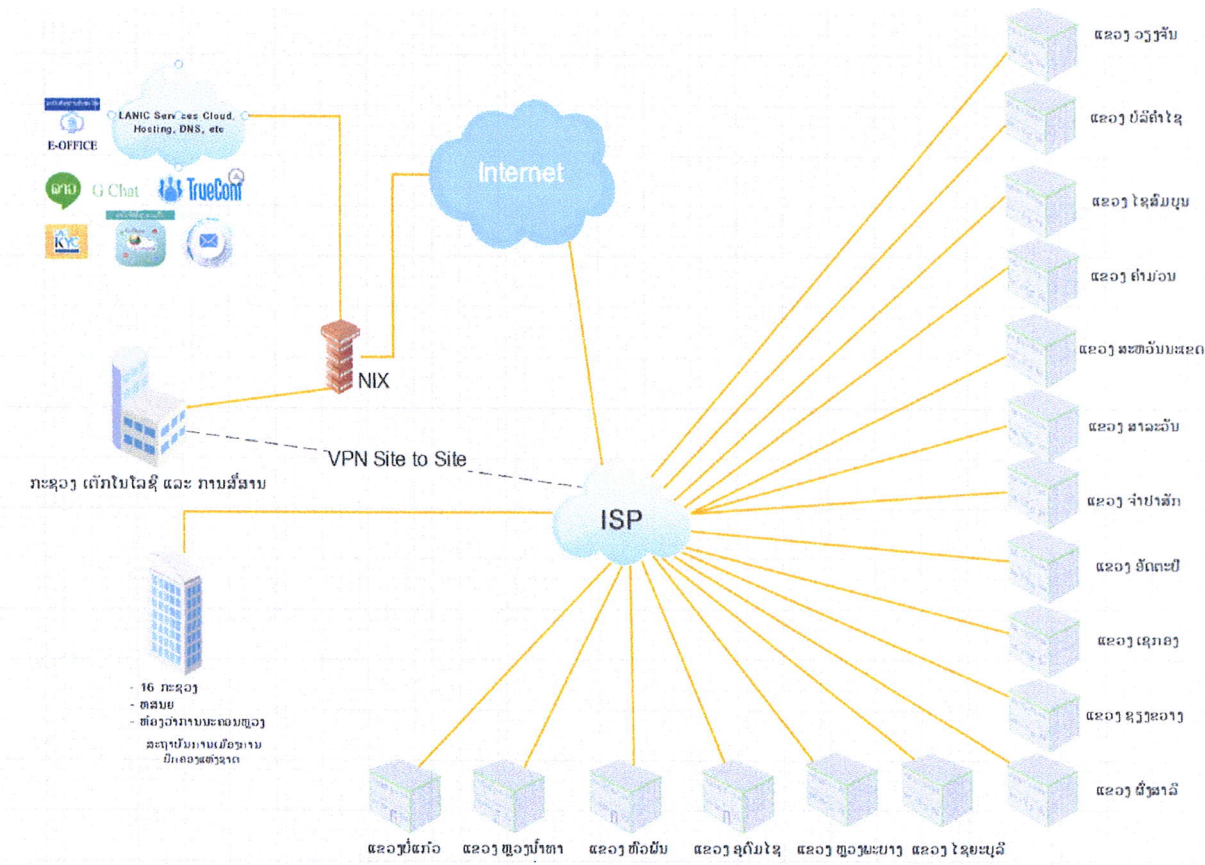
E-OFFICE

LANIC Services Cloud, Hosting, DNS, etc

G Chat

TrueConf

KYC

Internet

NIX

ກະຊວງ ເຕັກໂນໂລຊີ ແລະ ການສື່ສານ

VPN Site to Site

ISP

- 16 ກະຊວງ
- ຕລນຍ
- ຫ້ອງວ່າການນະຄອນຫຼວງ

ສະຖາບັນການເມືອງການ ປົກຄອງແຫ່ງຊາດ

ແຂວງ ວຽງຈັນ

ແຂວງ ບໍລິຄໍາໄຊ

ແຂວງ ໄຊສົມບູນ

ແຂວງ ຄໍາມ່ວນ

ແຂວງ ສະຫວັນນະເຂດ

ແຂວງ ສາລະວັນ

ແຂວງ ຈໍາປາສັກ

ແຂວງ ອັດຕະປື

ແຂວງ ເຊກອງ

ແຂວງ ຊຽງຂວາງ

ແຂວງ ຜົ້ງສາລີ

ແຂວງບໍ່ແກ້ວ

ແຂວງ ຫຼວງນໍ້າທາ

ແຂວງ ຫົວພັນ

ແຂວງ ອຸດົມໄຊ

ແຂວງ ຫຼວງພະບາງ

ແຂວງ ໄຊຍະບູລີ